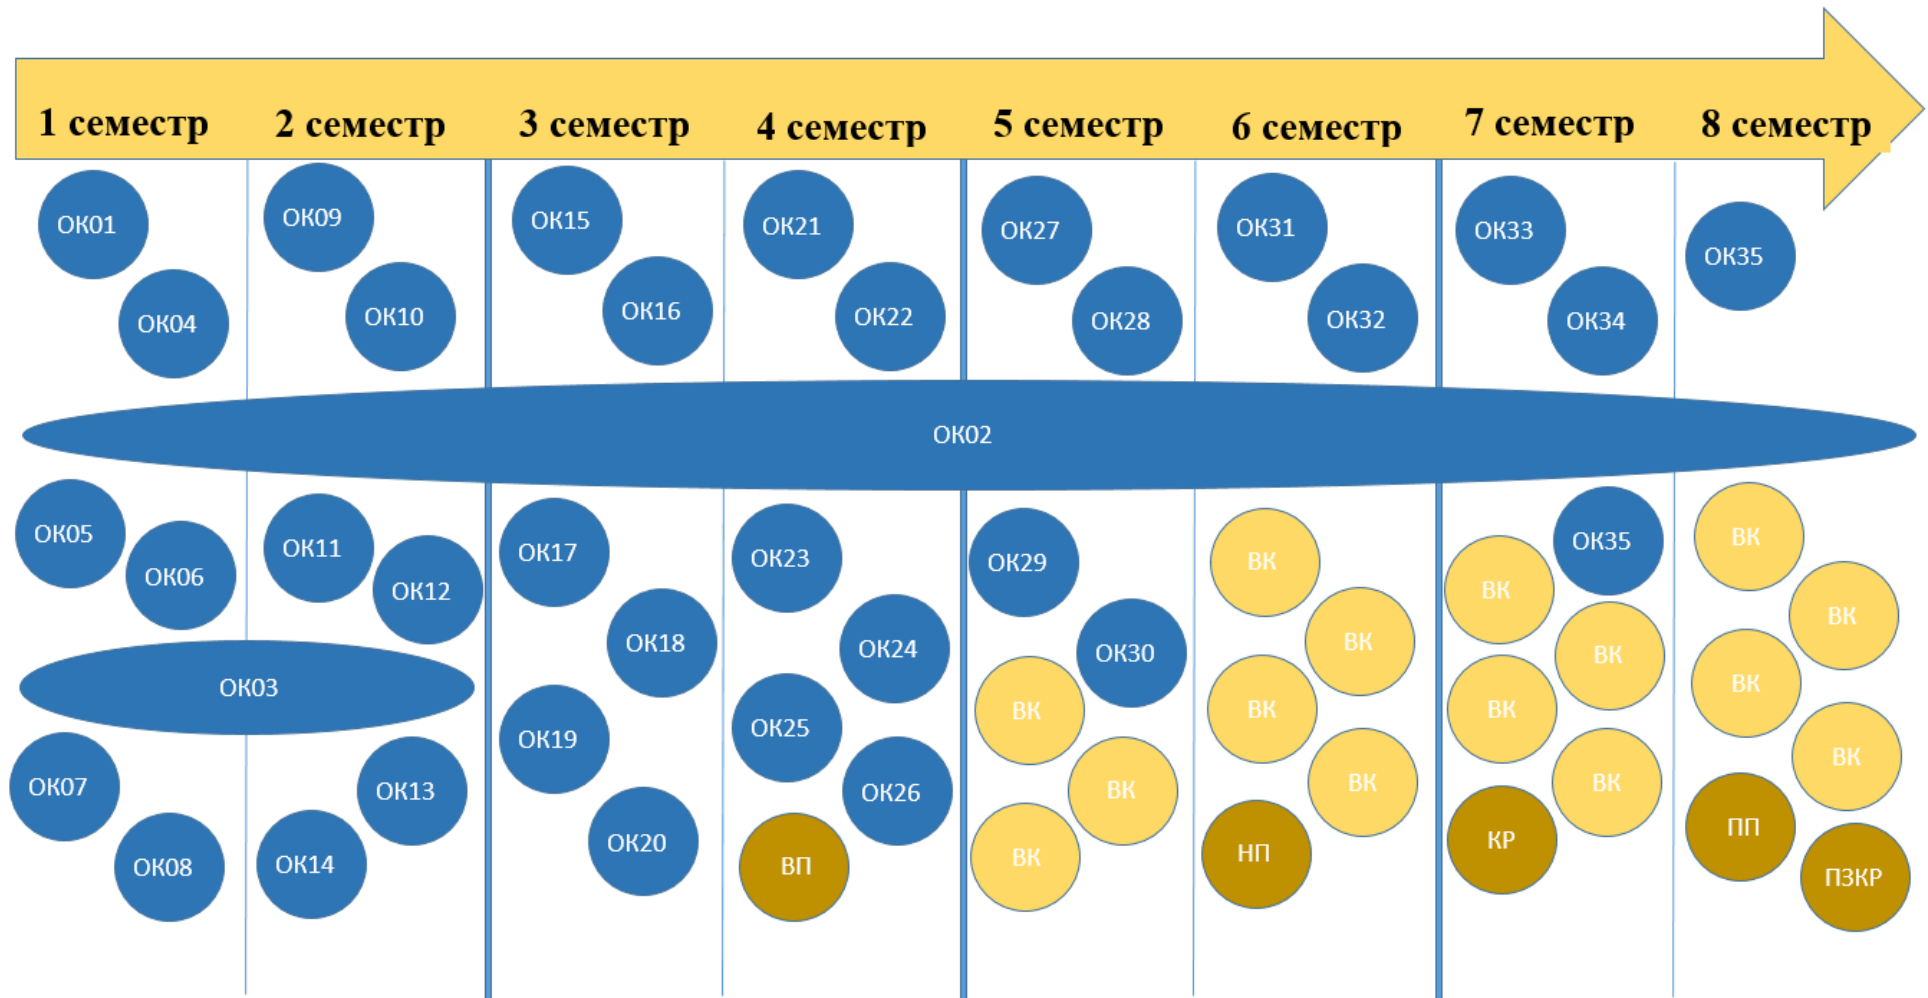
1 семестр 2 семестр 3 семестр 4 семестр 5 семестр 6 семестр 7 семестр 8 семестр

ОК01 ОК04 ОК09 ОК10 ОК15 ОК16 ОК21 ОК22 ОК27 ОК28 ОК31 ОК32 ОК33 ОК34 ОК35

ОК02

ОК05 ОК06 ОК11 ОК12 ОК17 ОК18 ОК23 ОК24 ОК29 ОК30 ВК ВК ОК35 ВК ВК ВК

ОК03

ВК ВК ВК ВК ВК ВК

ОК07 ОК08 ОК13 ОК14 ОК19 ОК20 ОК25 ОК26 ВП ВК ВК ВК НП ВК КР ВК ПП ПЗКР